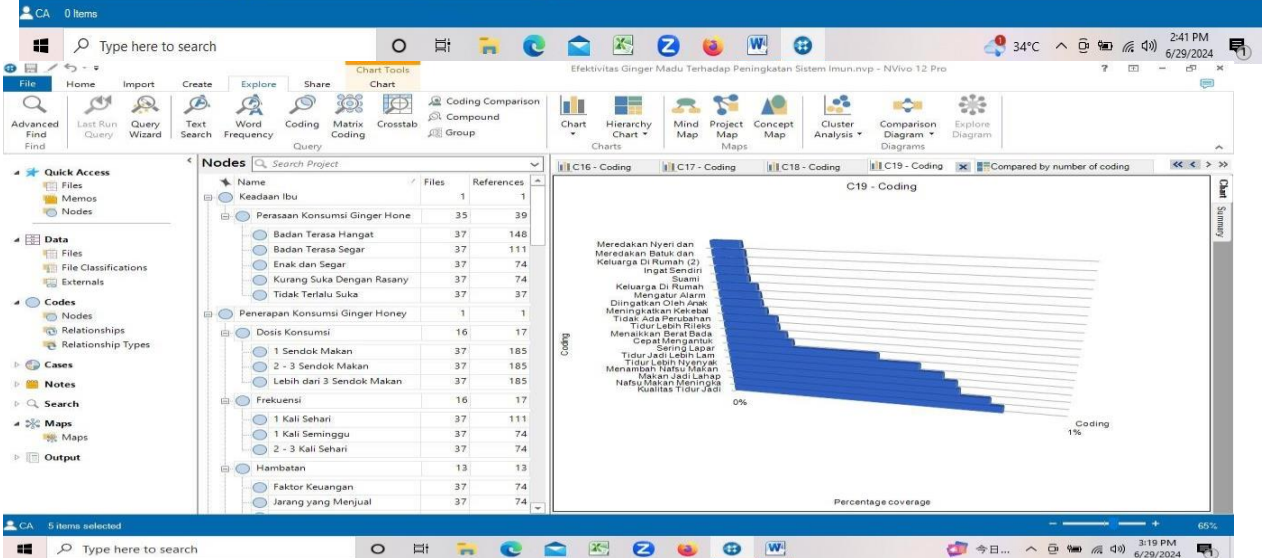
CA 0 Items

Type here to search

34°C 2:41 PM 6/29/2024

Chart Tools

Efektivitas Ginger Madu Terhadap Peningkatan Sistem Imun.nvp - NVivo 12 Pro

File Home Import Create Explore Share Chart

Advanced Find | Last Run Query | Query Wizard | Text Search | Word Frequency | Coding | Matrix Coding | Crosstab | Coding Comparison | Compound | Group | Chart | Hierarchy Chart | Mind Map | Project Map | Concept Map | Cluster Analysis | Comparison Diagram | Explore Diagram

Find Query Charts Maps Diagrams

Quick Access
Files
Memos
Nodes
Data
Files
File Classifications
Externals
Codes
Nodes
Relationships
Relationship Types
Cases
Notes
Search
Maps
Maps
Output

Nodes Search Project

| Name | Files | References |
|---|---|---|
| Keadaan Ibu | 1 | 1 |
| Perasaan Konsumsi Ginger Hone | 35 | 39 |
| Badan Terasa Hangat | 37 | 148 |
| Badan Terasa Segar | 37 | 111 |
| Enak dan Segar | 37 | 74 |
| Kurang Suka Dengan Rasany | 37 | 74 |
| Tidak Terlalu Suka | 37 | 37 |
| Penerapan Konsumsi Ginger Honey | 1 | 1 |
| Dosis Konsumsi | 16 | 17 |
| 1 Sendok Makan | 37 | 185 |
| 2 - 3 Sendok Makan | 37 | 185 |
| Lebih dari 3 Sendok Makan | 37 | 185 |
| Frekuensi | 16 | 17 |
| 1 Kali Sehari | 37 | 111 |
| 1 Kali Seminggu | 37 | 74 |
| 2 - 3 Kali Sehari | 37 | 74 |
| Hambatan | 13 | 13 |
| Faktor Keuangan | 37 | 74 |
| Jarang yang Menjual | 37 | 74 |

C16 - Coding | C17 - Coding | C18 - Coding | C19 - Coding | Compared by number of coding

C19 - Coding

Meredakan Nyeri dan
Meredakan Batuk dan
Keluarga Di Rumah (2)
Ingat Sendiri
Suami
Keluarga Di Rumah
Mengatur Alarm
Diingatkan Oleh Anak
Meningkatkan Kekebal
Tidak Ada Perubahan
Tidur Lebih Rileks
Menaikkan Berat Bada
Cepat Mengantuk
Sering Lapar
Tidur Jadi Lebih Lam
Tidur Lebih Nyenyak
Menambah Nafsu Makan
Makan Jadi Lahap
Nafsu Makan Meningka
Kualitas Tidur Jadi

Coding
0%
Coding
1%
Percentage coverage

Chart Summary

CA 5 items selected 65%

Type here to search 3:19 PM 6/29/2024